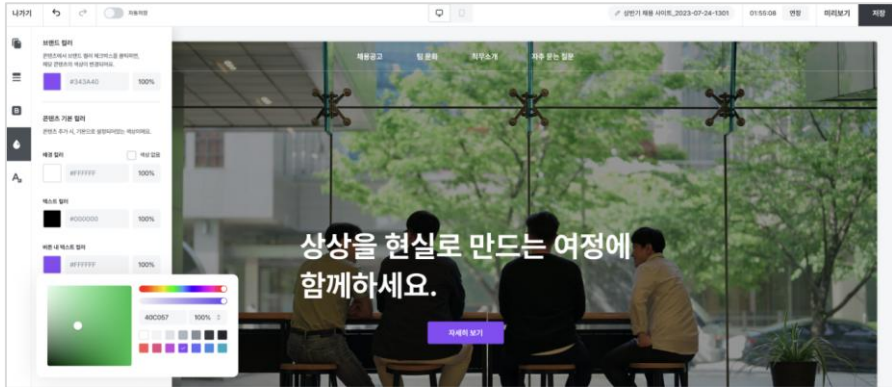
나가기 자동저장 상반기 채용 사이트_2023-07-24-1301 01:55:08 연장 미리보기 저장

브랜드 컬러
콘텐츠에서 브랜드 컬러 메인버튼의 컬러로 반영되어, 해당 콘텐츠의 색상이 변경됩니다.
#343A40 100%

콘텐츠 기본 컬러
콘텐츠 추가 시, 기본으로 설정되어있는 색상입니다.
배경 컬러 색상 없음
#FFFFFF 100%
텍스트 컬러
#000000 100%
버튼 내 텍스트 컬러
#FFFFFF 100%

40C057 100%

채용공고 팀 문화 직무소개 자주 묻는 질문

상상을 현실로 만드는 여정에 함께하세요.

자세히 보기